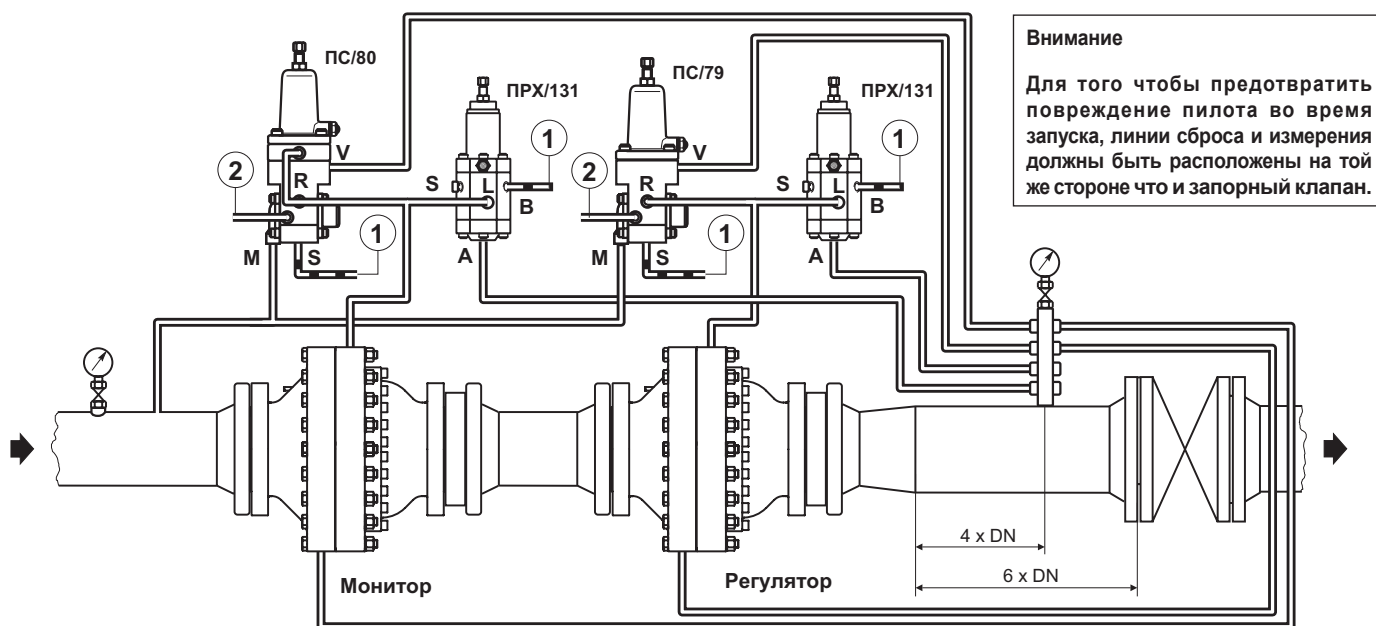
Внимание

Для того чтобы предотвратить повреждение пилота во время запуска, линии сброса и измерения должны быть расположены на той же стороне что и запорный клапан.

ПС/80
ПРХ/131
ПС/79
ПРХ/131
V
R
S
L
B
M
S
A
V
R
S
L
B
M
S
A
1
2
1
1
2
1
1
4 x DN
6 x DN
Монитор
Регулятор